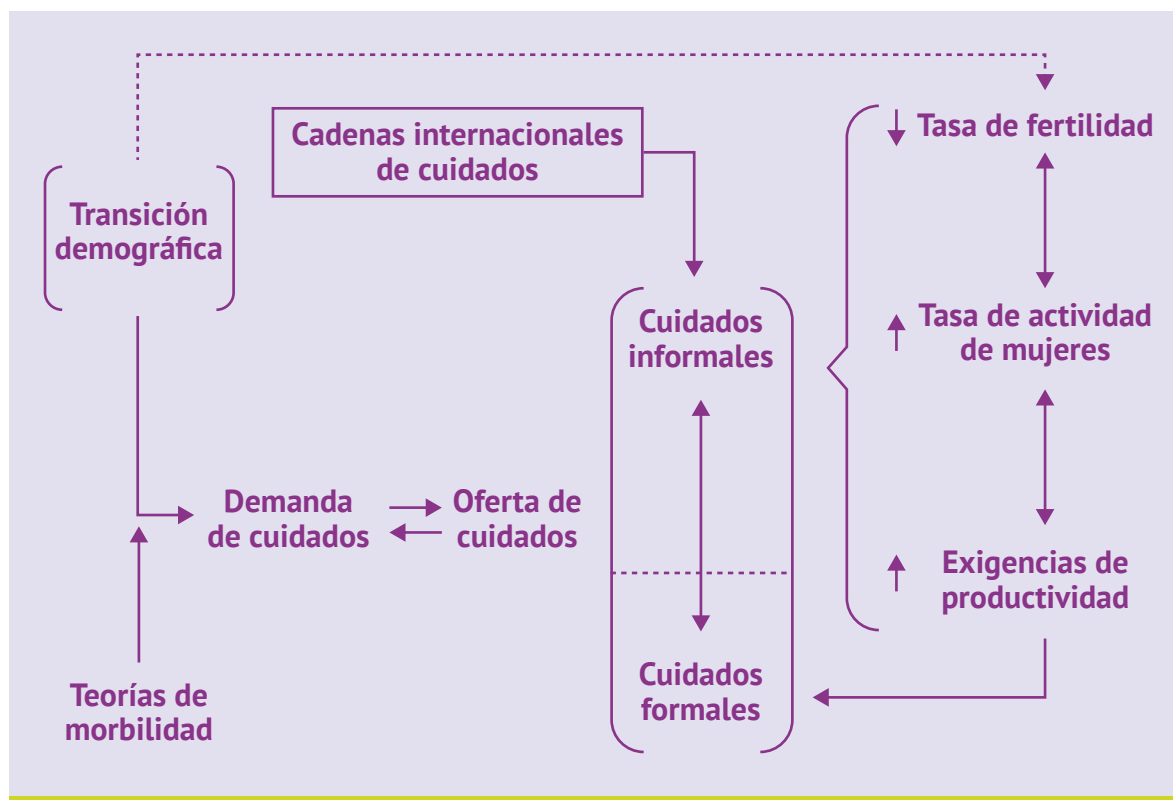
Cadenas internacionales de cuidados

Transición demográfica

Tasa de fertilidad

Tasa de actividad de mujeres

Exigencias de productividad

Cuidados informales

Cuidados formales

Demanda de cuidados

Oferta de cuidados

Teorías de morbilidad